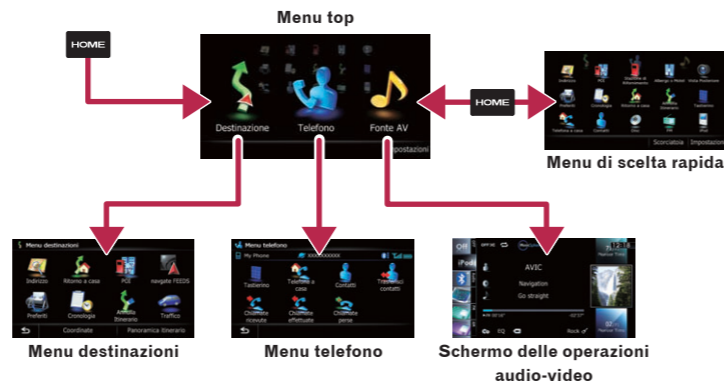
Menu top

HOME

Destinazione

Telefono

Fonte AV

Impostazioni

HOME

Indirizzo

POI

Stazione di rifornimento

Albergo e Motel

Vista Posizionale

Cronologia

Ritorno a casa

Telefono a casa

Contatti

Scorciatoia

Impostazioni

Menu di scelta rapida

Menu destinazioni

Indirizzo

Ritorno a casa

POI

navgate FEEDS

Preferiti

Cronologia

Arrivo Itinerario

Traffico

Coordinate

Panoramica itinerario

Menu destinazioni

Menu telefono

My Phone

Tastierino

Telefono a casa

Contatti

Trasferisci contatti

Chiamate ricevute

Chiamate effettuate

Chiamate perse

Menu telefono

Off

iPod

AVIC

Navigation

Go straight

EQ

Rock

Schermo delle operazioni audio-video